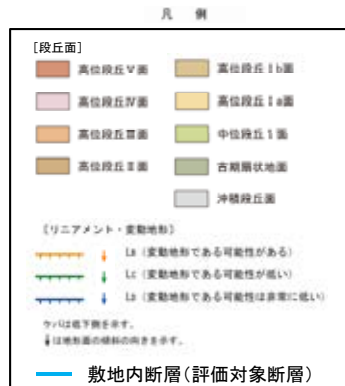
凡　例

[段丘面]

高位段丘Ⅴ面

高位段丘Ⅳ面

高位段丘Ⅲ面

高位段丘Ⅱ面

高位段丘Ⅰb面

高位段丘Ⅰa面

中位段丘Ⅰ面

古期扇状地面

沖積段丘面

〔リニアメント・変動地形〕

LB（変動地形である可能性がある）

LC（変動地形である可能性が低い）

LD（変動地形である可能性は非常に低い）

ケバは低下側を示す。

↓は地形面の傾斜の向きを示す。

敷地内断層(評価対象断層)